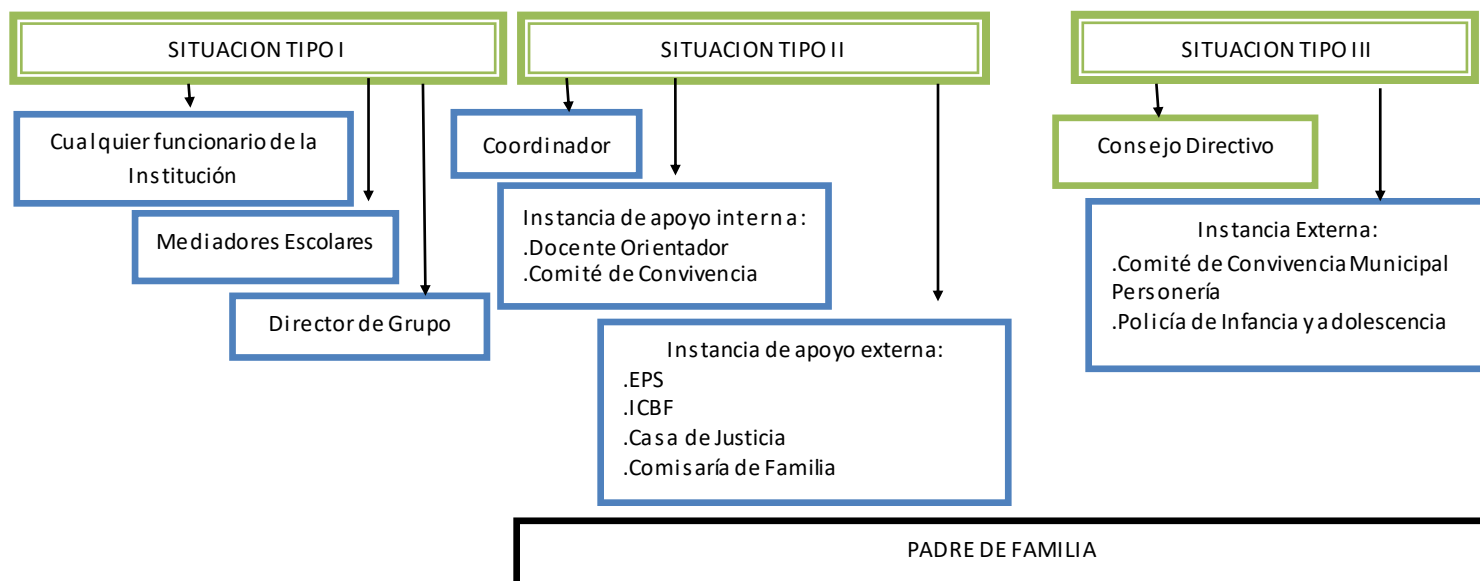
SITUACION TIPO I

Cualquier funcionario de la Institución

Mediadores Escolares

Director de Grupo

SITUACION TIPO II

Coordinador

Instancia de apoyo interna:
.Docente Orientador
.Comité de Convivencia

Instancia de apoyo externa:
.EPS
.ICBF
.Casa de Justicia
.Comisaría de Familia

SITUACION TIPO III

Consejo Directivo

Instancia Externa:
.Comité de Convivencia Municipal
Personería
.Policía de Infancia y adolescencia

PADRE DE FAMILIA